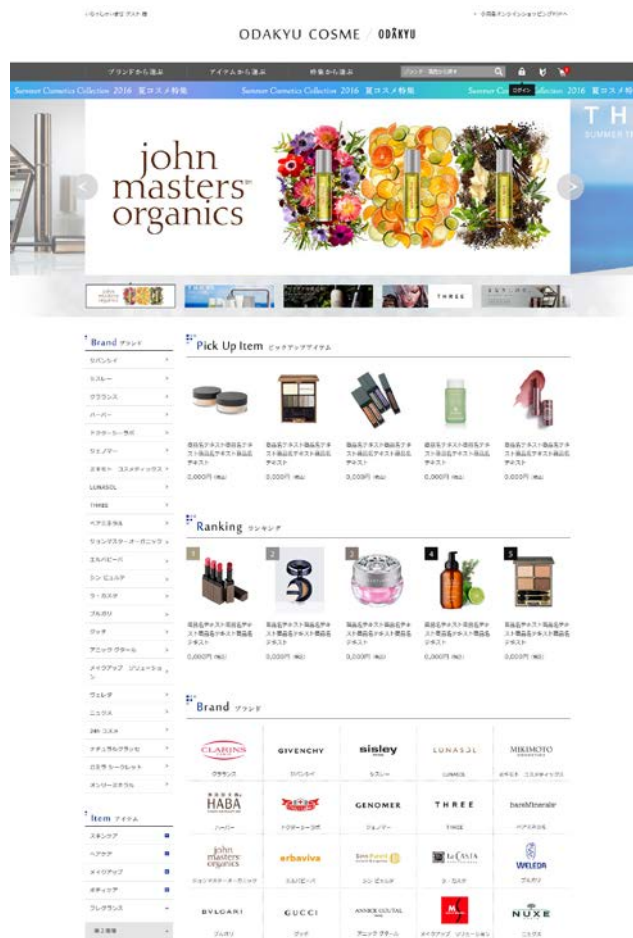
いらっしゃいませ ゲスト 様

ODAKYU COSME / ODAKYU

› 小田急オンラインショッピングトップへ

ブランドから選ぶ　アイテムから選ぶ　特集から選ぶ

ログイン

Summer Cosmetics Collection 2016 夏コスメ特集　Summer Cosmetics Collection 2016 夏コスメ特集

john masters organics

THREE

Brand ブランド

ジバンシイ
シスレー
クラランス
ハーバー
ドクターシーラボ
ジェノマー
ミキモト コスメティックス
LUNASOL
THREE
ベアミネラル
ジョンマスターオーガニック
エルバビーバ
シン ピュルテ
ラ・カスタ
ブルガリ
グッチ
アニック グタール
メイクアップ ソリューション
ヴェレダ
ニュクス
24h コスメ
ナチュラルグラッセ
ミヨシ シークレット
オンリーミネラル

Item アイテム

スキンケア
ヘアケア
メイクアップ
ボディケア
フレグランス

Pick Up Item ピックアップアイテム

商品名テキスト商品名テキスト商品名テキスト商品名テキスト
0,000円 (税込)

商品名テキスト商品名テキスト商品名テキスト商品名テキスト
0,000円 (税込)

商品名テキスト商品名テキスト商品名テキスト商品名テキスト
0,000円 (税込)

商品名テキスト商品名テキスト商品名テキスト商品名テキスト
0,000円 (税込)

商品名テキスト商品名テキスト商品名テキスト商品名テキスト
0,000円 (税込)

Ranking ランキング

1 商品名テキスト商品名テキスト商品名テキスト商品名テキスト
0,000円 (税込)

2 商品名テキスト商品名テキスト商品名テキスト商品名テキスト
0,000円 (税込)

3 商品名テキスト商品名テキスト商品名テキスト商品名テキスト
0,000円 (税込)

4 商品名テキスト商品名テキスト商品名テキスト商品名テキスト
0,000円 (税込)

5 商品名テキスト商品名テキスト商品名テキスト商品名テキスト
0,000円 (税込)

Brand ブランド

| CLARINS | GIVENCHY | sisley | LUNASOL | MIKIMOTO |
|---|---|---|---|---|
| クラランス | ジバンシイ | シスレー | LUNASOL | ミキモト コスメティックス |
| HABA | Dr.Ci:Labo | GENOMER | THREE | bareMinerals |
| ハーバー | ドクターシーラボ | ジェノマー | THREE | ベアミネラル |
| john masters organics | erbaviva | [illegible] | La CASTA | WELEDA |
| ジョンマスターオーガニック | エルバビーバ | シン ピュルテ | ラ・カスタ | ヴェレダ |
| BVLGARI | GUCCI | ANNICK GOUTAL | M | NUXE |
| ブルガリ | グッチ | アニック グタール | メイクアップ ソリューション | ニュクス |